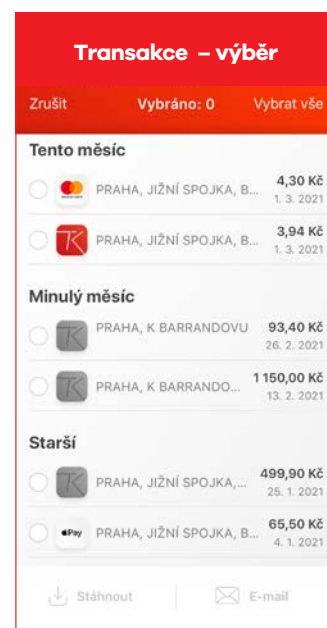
Transakce – výběr

Zrušit Vybráno: 0 Vybrat vše

Tento měsíc

PRAHA, JIŽNÍ SPOJKA, B... 4,30 Kč 1. 3. 2021

PRAHA, JIŽNÍ SPOJKA, B... 3,94 Kč 1. 3. 2021

Minulý měsíc

PRAHA, K BARRANDOVU 93,40 Kč 26. 2. 2021

PRAHA, K BARRANDO... 1 150,00 Kč 13. 2. 2021

Starší

PRAHA, JIŽNÍ SPOJKA,... 499,90 Kč 25. 1. 2021

Pay PRAHA, JIŽNÍ SPOJKA, B... 65,50 Kč 4. 1. 2021

Stáhnout E-mail